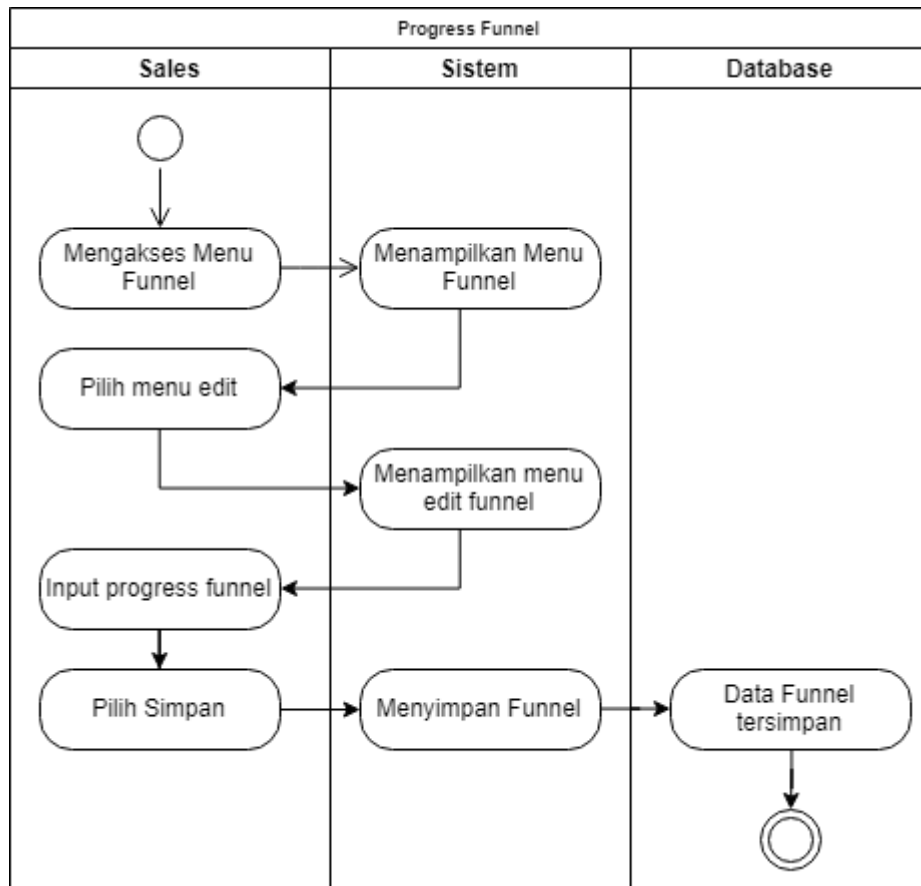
Progress Funnel

| Sales | Sistem | Database |
|---|---|---|

Mengakses Menu Funnel

Menampilkan Menu Funnel

Pilih menu edit

Menampilkan menu edit funnel

Input progress funnel

Pilih Simpan

Menyimpan Funnel

Data Funnel tersimpan